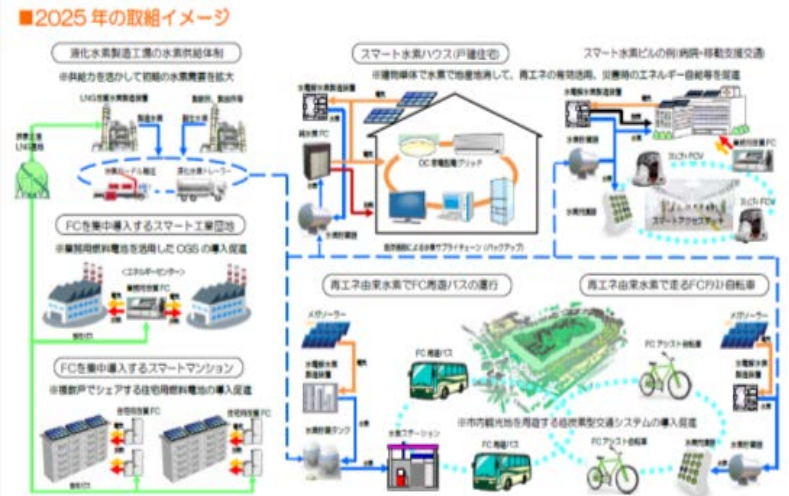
■2025年の取組イメージ

液化水素製造工場の水素供給体制
※供給力を活かして初期の水素需要を拡大

スマート水素ハウス(戸建住宅)
※建物単体で水素を地産地消して、再エネの有効活用、災害時のエネルギー自給等を促進

スマート水素ビルの例(病院・移動支援交通)

FCを集中導入するスマート工業団地
※業務用燃料電池を活用したCGSの導入促進

<エネルギーセンター>

FCを集中導入するスマートマンション
※複数戸でシェアする住宅用燃料電池の導入促進

再エネ由来水素でFC周遊バスの運行

再エネ由来水素で走るFCアシスト自転車

メガソーラー

FC周遊バス

FCアシスト自転車

水素ステーション

※市内観光地を周遊する低炭素型交通システムの導入促進

スマートアクセスビークル

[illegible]